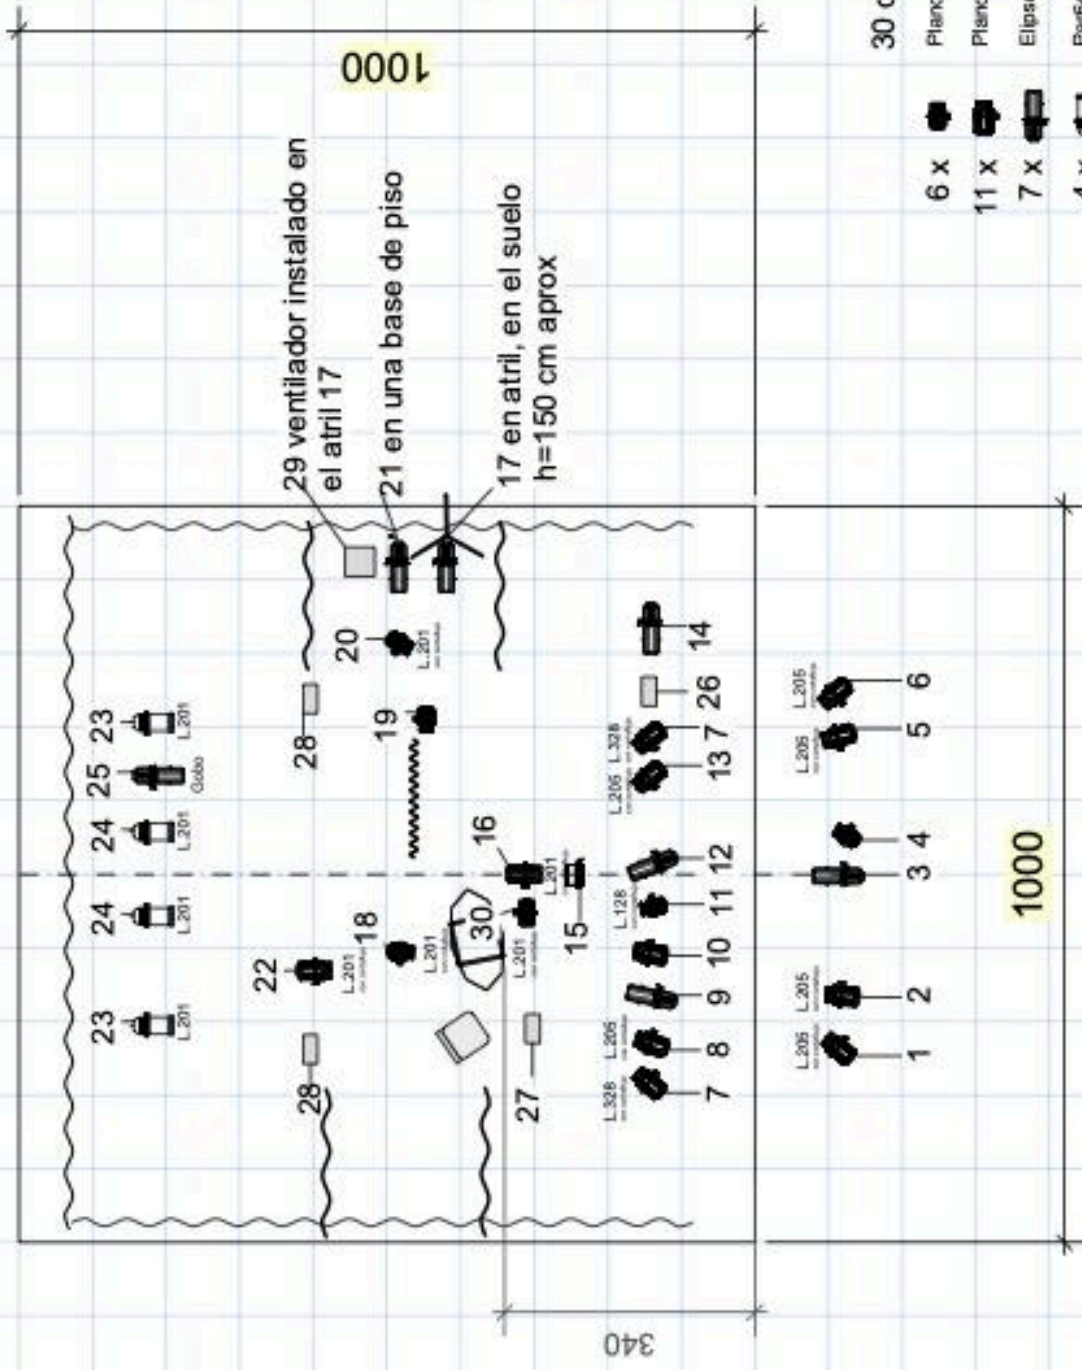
1000

29 ventilador instalado en el atril 17

21 en una base de piso

17 en atril, en el suelo h=150 cm aprox

30 c
Planc
Planc
Elips
6 x
11 x
7 x

23 L.201
25 Gobo
24 L.201
24 L.201
23 L.201
28
19
20 L.201
22 L.201
18 L.201
16 L.201
30
L.201
15
28
27
14
26
L.328 7
L.206 13
12
11 L.128
10
9
8 L.206
7 L.328
L.205 6
L.206 5
4
3
L.205 2
L.205 1

1000

340